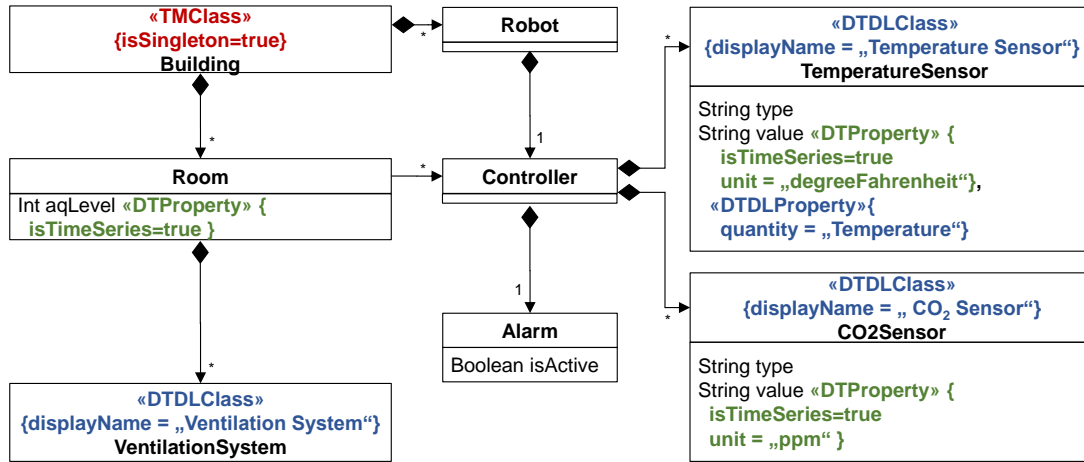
«TMClass»
{isSingleton=true}
Building

*

Robot

*

1

«DTDLClass»
{displayName = „Temperature Sensor“}
TemperatureSensor

String type
String value «DTProperty» {
isTimeSeries=true
unit = „degreeFahrenheit“},
«DTDLProperty»{
quantity = „Temperature“}

*

Room

Int aqLevel «DTProperty» {
isTimeSeries=true }

*

Controller

1

Alarm

Boolean isActive

*

«DTDLClass»
{displayName = „ CO$_2$ Sensor“}
CO2Sensor

String type
String value «DTProperty» {
isTimeSeries=true
unit = „ppm“ }

*

«DTDLClass»
{displayName = „Ventilation System“}
VentilationSystem